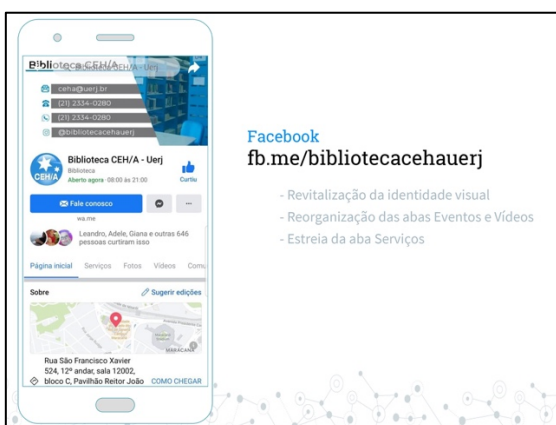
Biblioteca CEH/A
ceha@uerj.br
(21) 2334-0280
(21) 2334-0280
@bibliotecacehauerj

Biblioteca CEH/A - Uerj
Biblioteca
Aberto agora · 08:00 às 21:00
Curtiu
CEH/A
Fale conosco
wa.me
Leandro, Adele, Giana e outras 646 pessoas curtiram isso
Página inicial Serviços Fotos Vídeos Comu
Sobre
Sugerir edições
MARACANÃ
Rua São Francisco Xavier 524, 12º andar, sala 12002, bloco C, Pavilhão Reitor João
COMO CHEGAR

Facebook
fb.me/bibliotecacehauerj

- Revitalização da identidade visual
- Reorganização das abas Eventos e Vídeos
- Estreia da aba Serviços